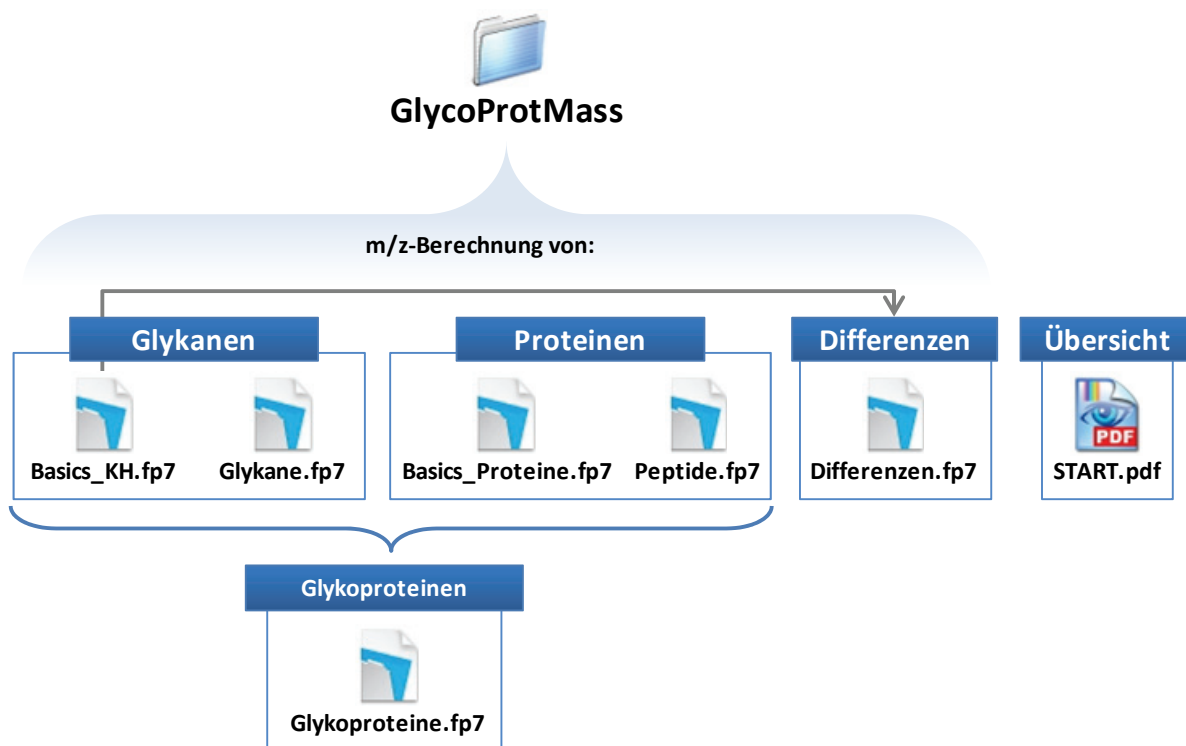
GlycoProtMass

m/z-Berechnung von:

Glykanen
Basics_KH.fp7
Glykane.fp7

Proteinen
Basics_Proteine.fp7
Peptide.fp7

Differenzen
Differenzen.fp7

Übersicht
PDF
START.pdf

Glykoproteinen
Glykoproteine.fp7